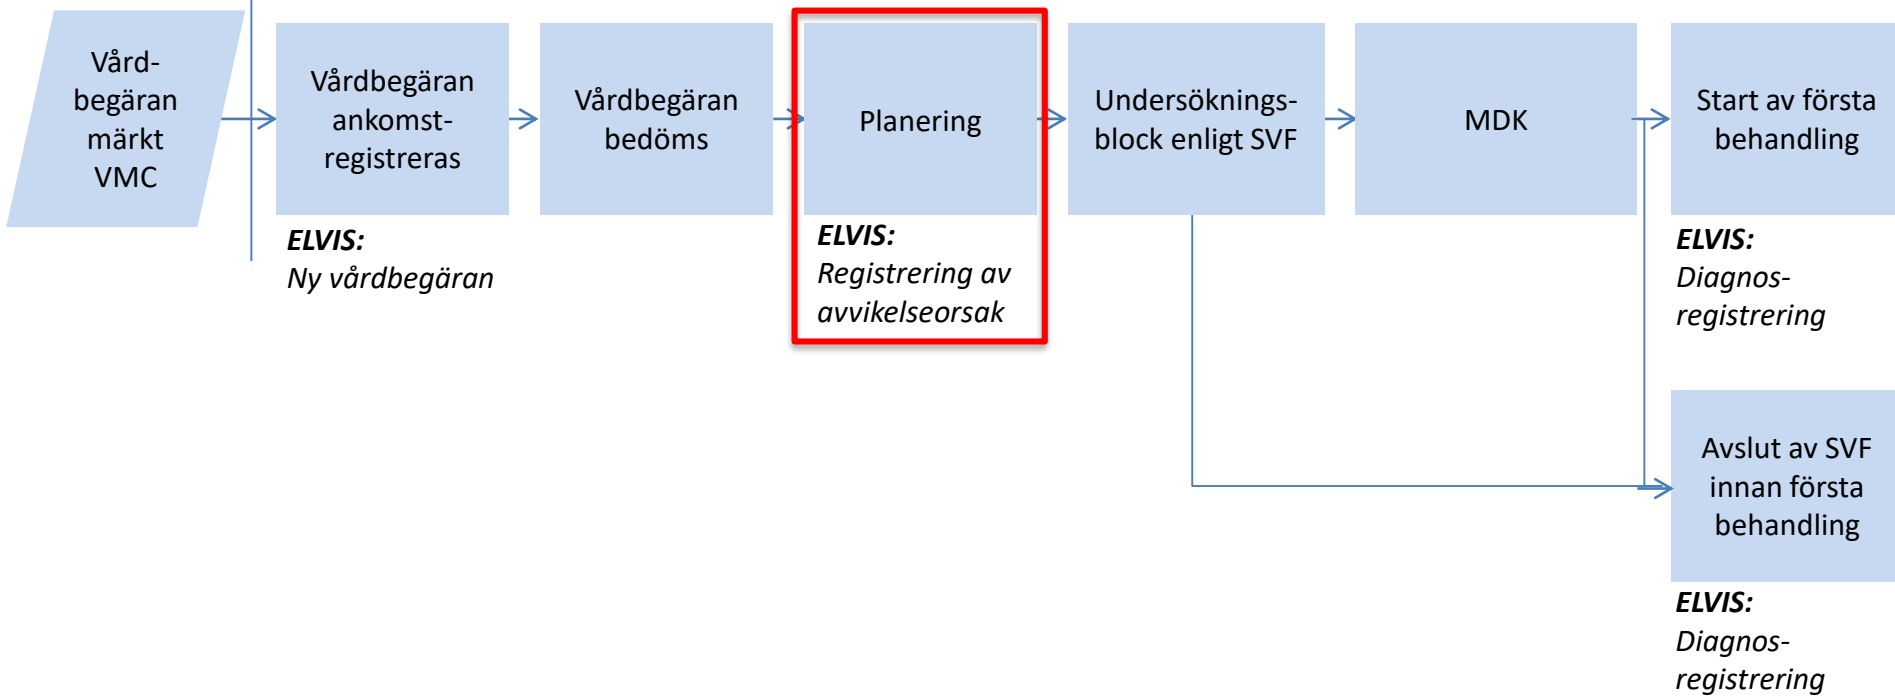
Vård-begäran märkt VMC

Vårdbegäran ankomst-registreras

ELVIS:
Ny vårdbegäran

Vårdbegäran bedöms

Planering

ELVIS:
Registrering av avvikelseorsak

Undersöknings-block enligt SVF

MDK

Start av första behandling

ELVIS:
Diagnos-registrering

Avslut av SVF innan första behandling

ELVIS:
Diagnos-registrering